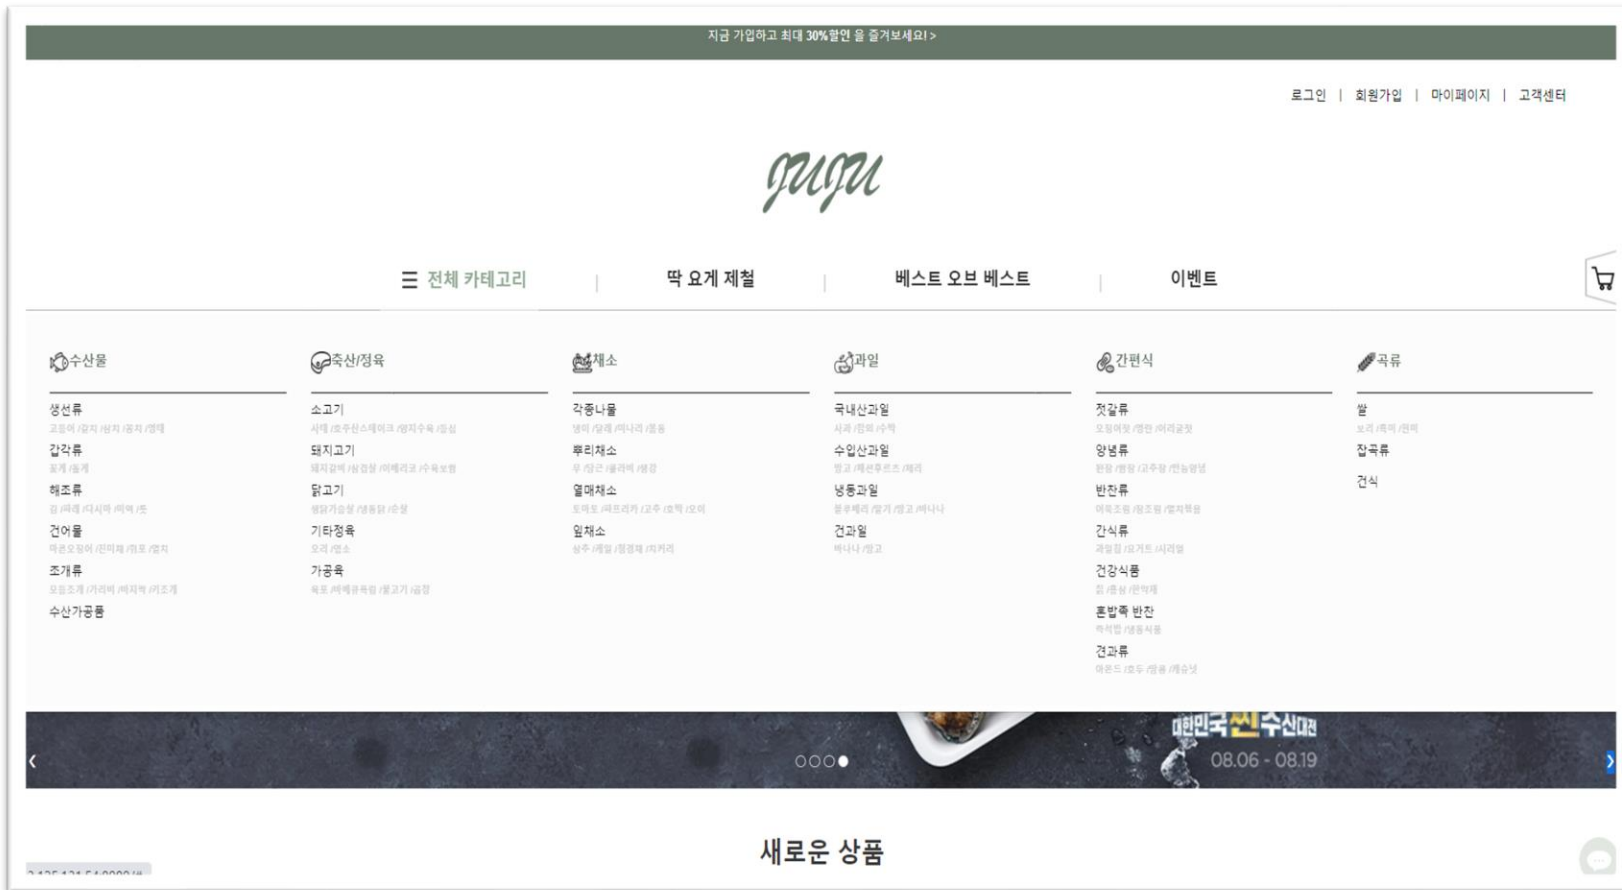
지금 가입하고 최대 30%할인 을 즐겨보세요! >

로그인 | 회원가입 | 마이페이지 | 고객센터

jugu

☰ 전체 카테고리 | 딱 요게 제철 | 베스트 오브 베스트 | 이벤트

수산물
생선류
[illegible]
갑각류
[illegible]
해조류
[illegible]
건어물
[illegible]
조개류
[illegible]
수산가공품

축산/정육
소고기
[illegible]
돼지고기
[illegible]
닭고기
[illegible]
기타정육
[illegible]
가공육
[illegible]

채소
각종나물
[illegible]
뿌리채소
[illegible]
열매채소
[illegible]
잎채소
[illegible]

과일
국내산과일
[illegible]
수입산과일
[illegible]
냉동과일
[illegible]
건과일
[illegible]

간편식
젓갈류
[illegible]
양념류
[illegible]
반찬류
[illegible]
간식류
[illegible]
건강식품
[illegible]
혼밥족 반찬
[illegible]
견과류
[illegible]

곡류
쌀
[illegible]
잡곡류
건식

대한민국 씬 수산대전
08.06 - 08.19

새로운 상품

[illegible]